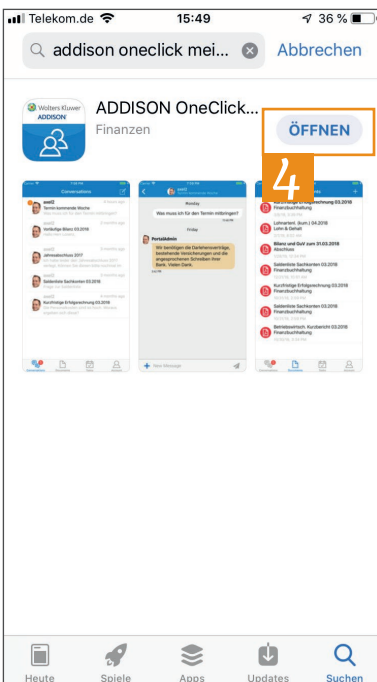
Telekom.de 15:49 36 %

addison oneclick mei...

Abbrechen

Wolters Kluwer ADDISON

ADDISON OneClick...

Finanzen

ÖFFNEN

4

Conversations

Termin kommende Woche

Vorläufige Bilanz 03.2018

Jahresabschluss 2017

Saldenliste Sachkonten 03.2018

Kurzfristige Erfolgsrechnung 03.2018

Monday

Was muss ich für den Termin mitbringen?

Friday

PortalAdmin

Wir benötigen die Darlehensverträge, bestehende Versicherungen und die eingegangenen Schreiben Ihrer Bank. Vielen Dank.

New Message

Kurzfristige Erfolgsrechnung 03.2018

Lohnartenl. (kum.) 04.2018

Lohn & Gehalt

Bilanz und GuV zum 31.03.2018

Abschluss

Saldenliste Sachkonten 03.2018

Finanzbuchhaltung

Kurzfristige Erfolgsrechnung 03.2018

Finanzbuchhaltung

Saldenliste Sachkonten 03.2018

Finanzbuchhaltung

Betriebswirtsch. Kurzbericht 03.2018

Finanzbuchhaltung

Heute Spiele Apps Updates Suchen